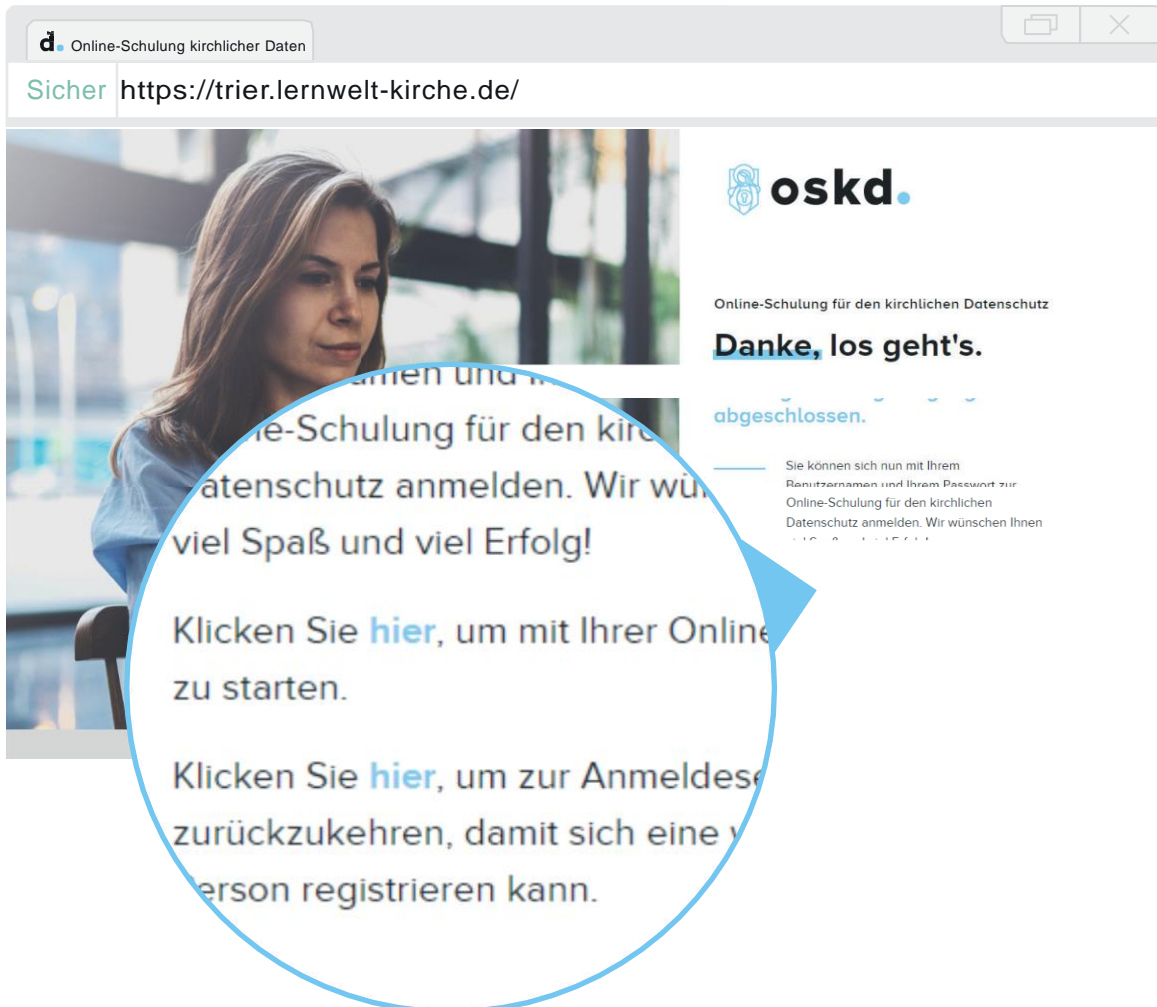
Online-Schulung kirchlicher Daten

Sicher https://trier.lernwelt-kirche.de/

oskd.

Online-Schulung für den kirchlichen Datenschutz

Danke, los geht's.

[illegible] abgeschlossen.

Sie können sich nun mit Ihrem Benutzernamen und Ihrem Passwort zur Online-Schulung für den kirchlichen Datenschutz anmelden. Wir wünschen Ihnen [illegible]

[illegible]amen und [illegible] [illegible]e-Schulung für den kir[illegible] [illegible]atenschutz anmelden. Wir wü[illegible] viel Spaß und viel Erfolg!

Klicken Sie hier, um mit Ihrer Online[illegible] zu starten.

Klicken Sie hier, um zur Anmeldese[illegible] zurückzukehren, damit sich eine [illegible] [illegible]erson registrieren kann.